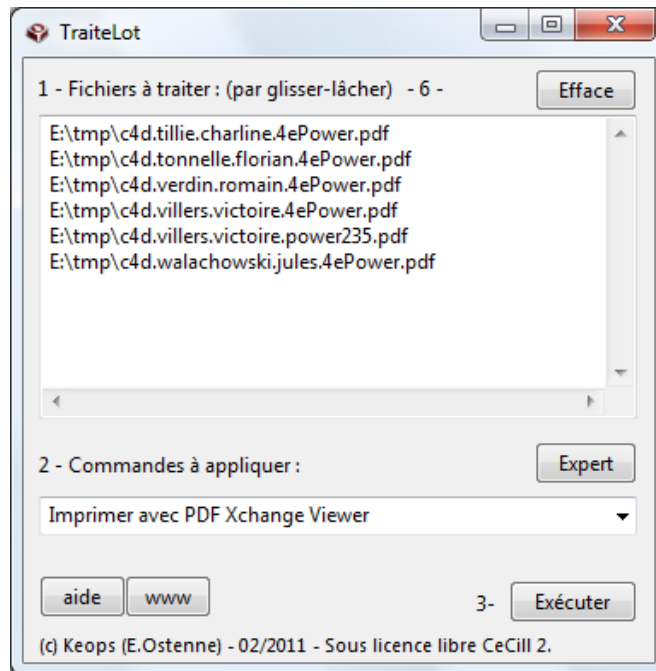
TraiteLot

1 - Fichiers à traiter : (par glisser-lâcher) - 6 -

Efface

E:\tmp\c4d.tillie.charline.4ePower.pdf
E:\tmp\c4d.tonnelle.florian.4ePower.pdf
E:\tmp\c4d.verdin.romain.4ePower.pdf
E:\tmp\c4d.villers.victoire.4ePower.pdf
E:\tmp\c4d.villers.victoire.power235.pdf
E:\tmp\c4d.walachowski.jules.4ePower.pdf

2 - Commandes à appliquer :

Expert

Imprimer avec PDF Xchange Viewer

aide

www

3-

Exécuter

(c) Keops (E.Ostenne) - 02/2011 - Sous licence libre CeCill 2.